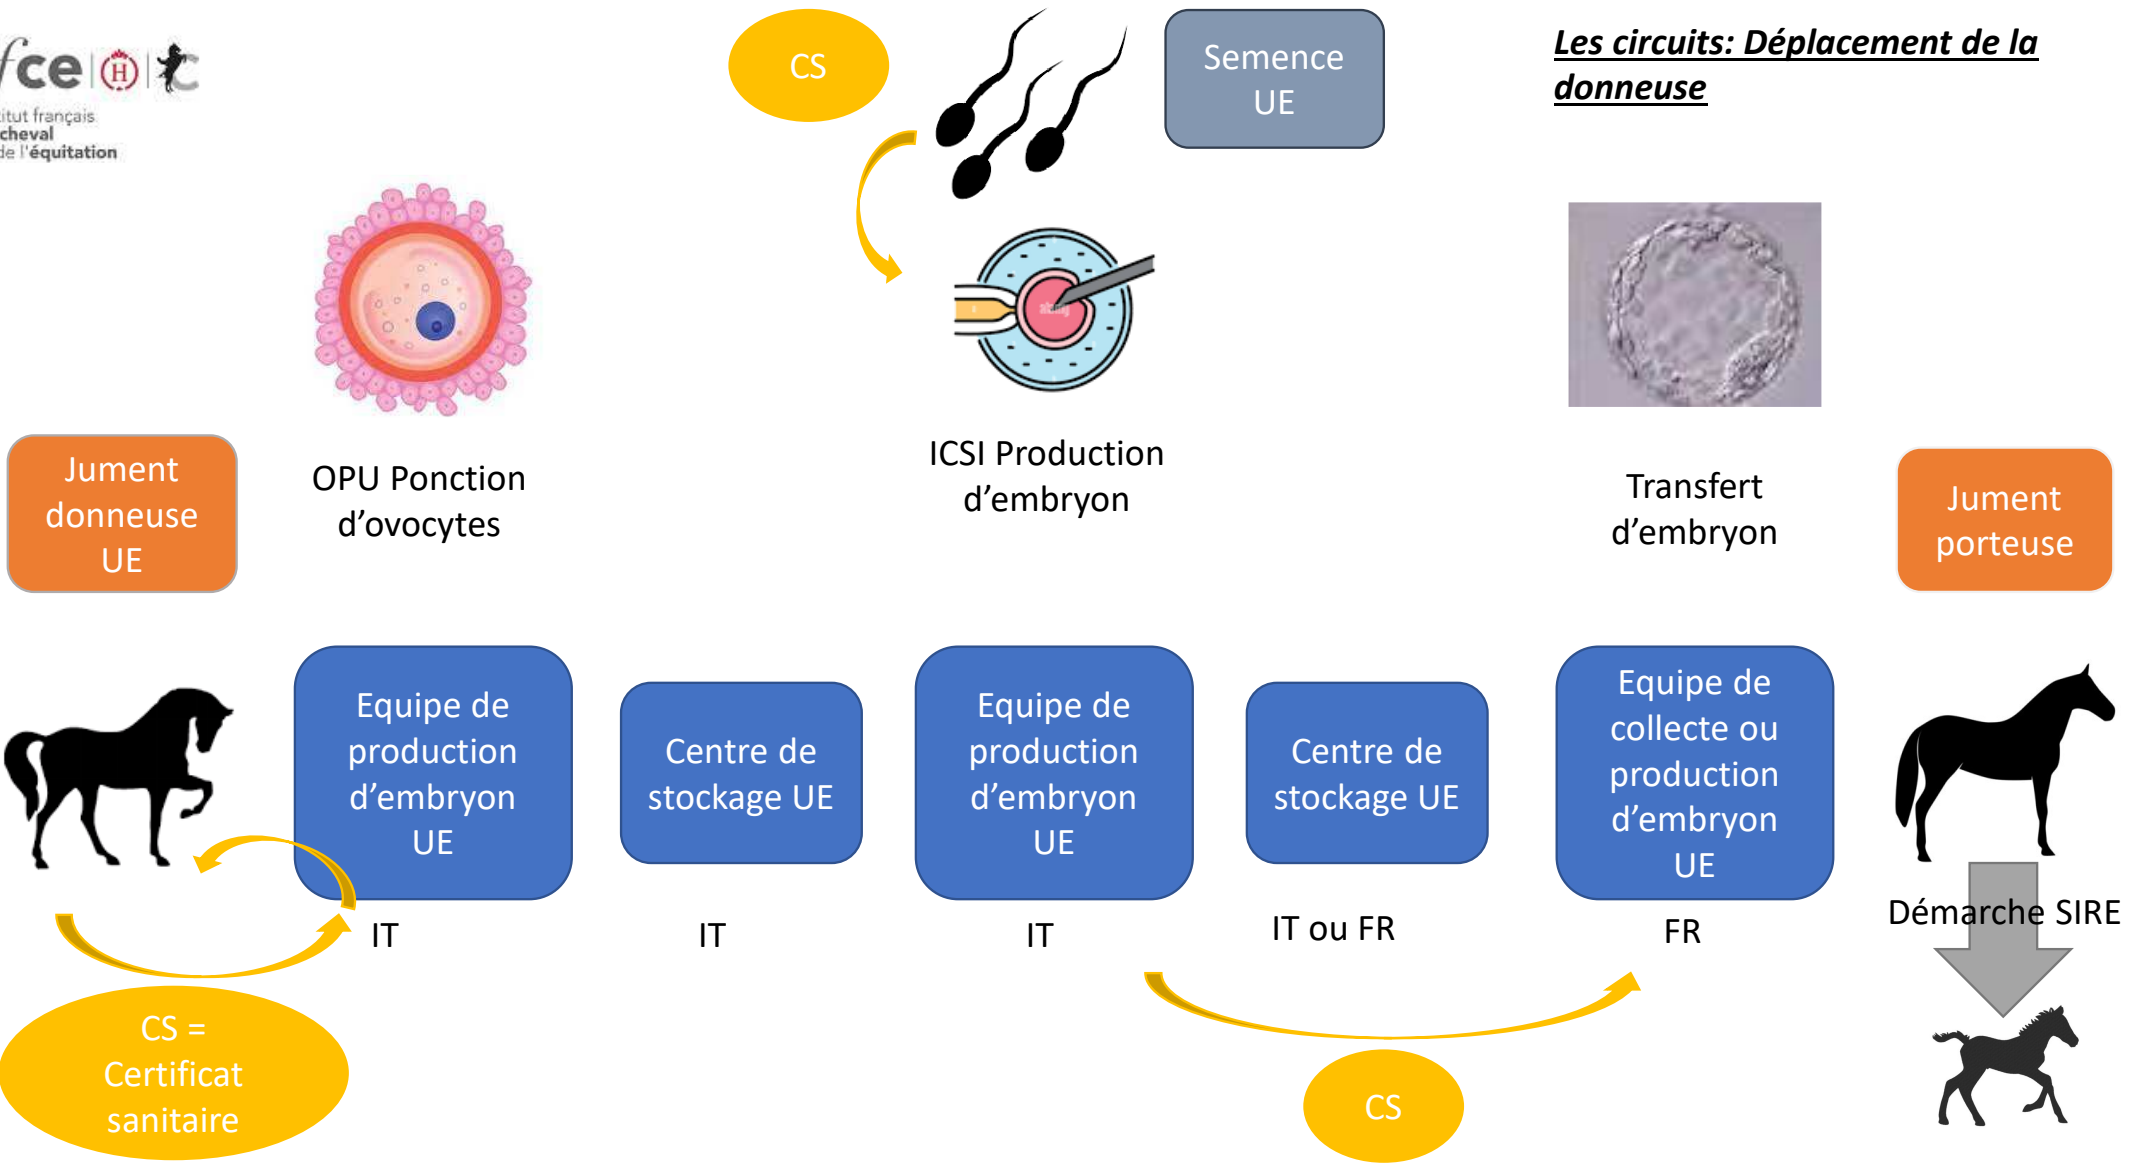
fce

itut français
cheval
de l'équitation

CS

Semence UE

Les circuits: Déplacement de la donneuse

Jument donneuse UE

OPU Ponction d'ovocytes

ICSI Production d'embryon

Transfert d'embryon

Jument porteuse

Equipe de production d'embryon UE

Centre de stockage UE

Equipe de production d'embryon UE

Centre de stockage UE

Equipe de collecte ou production d'embryon UE

IT

IT

IT

IT ou FR

FR

Démarche SIRE

CS = Certificat sanitaire

CS